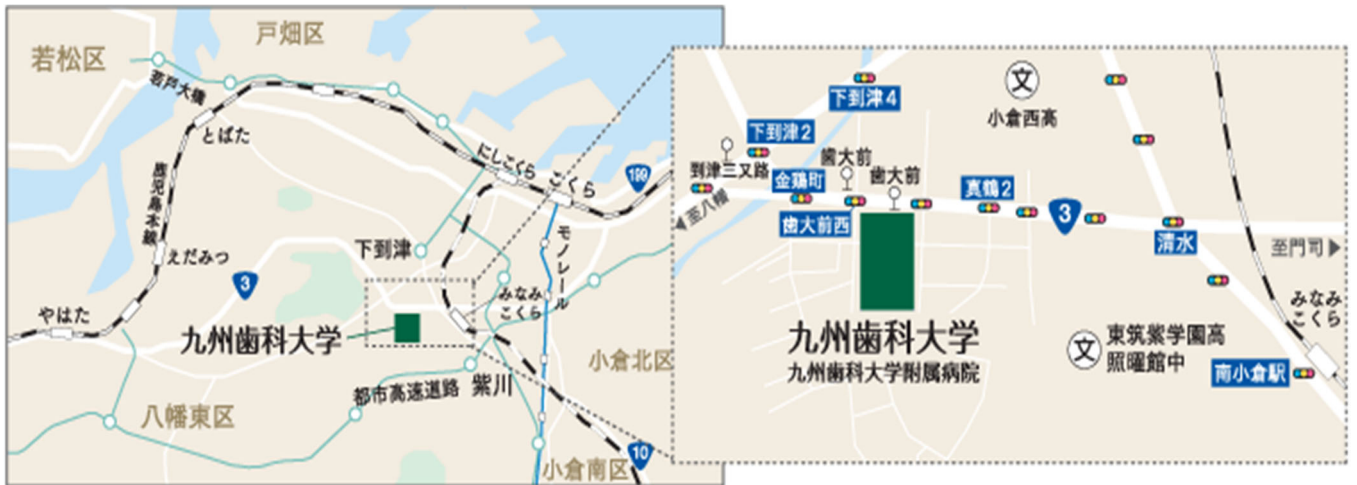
戸畑区

若松区

若戸大橋

とばた

199

にしこくら　こくら

鹿児島本線

モノレール

えだみつ

下到津

3

やはた

みなみこくら

九州歯科大学

小倉北区

都市高速道路

紫川

八幡東区

10

小倉南区

下到津4

文

小倉西高

下到津2

到津三叉路

歯大前

歯大前

金鶏町

真鶴2

至八幡

3

歯大前西

清水

至門司

みなみこくら

九州歯科大学

九州歯科大学附属病院

文

東筑紫学園高

照曜館中

南小倉駅